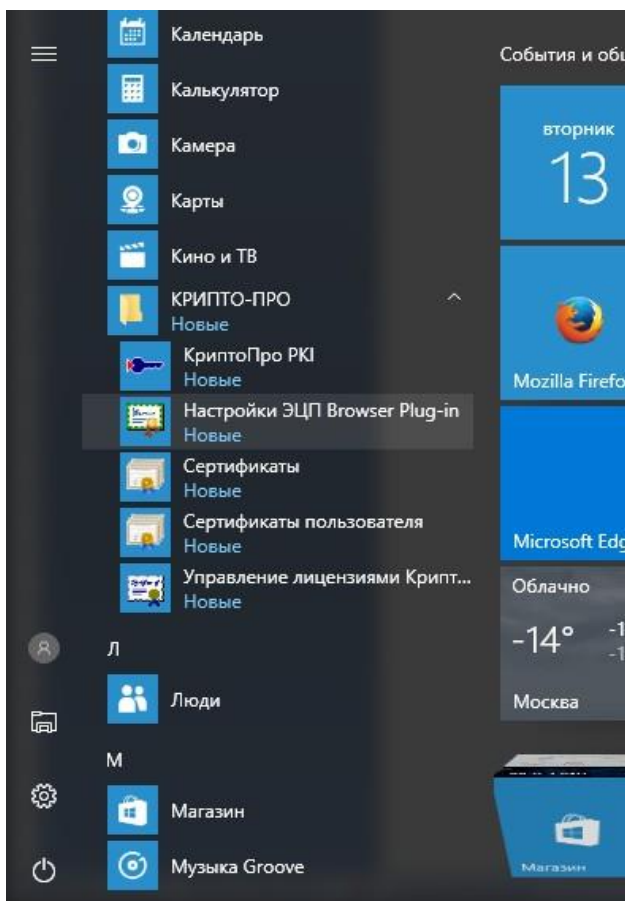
Календарь
Калькулятор
Камера
Карты
Кино и ТВ
КРИПТО-ПРО
Новые
КриптоПро PKI
Новые
Настройки ЭЦП Browser Plug-in
Новые
Сертификаты
Новые
Сертификаты пользователя
Новые
Управление лицензиями Крипт...
Новые
Л
Люди
М
Магазин
Музыка Groove

События и об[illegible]
вторник
13
Mozilla Firefo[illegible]
Microsoft Edg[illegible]
Облачно
-14°
Москва
Магазин